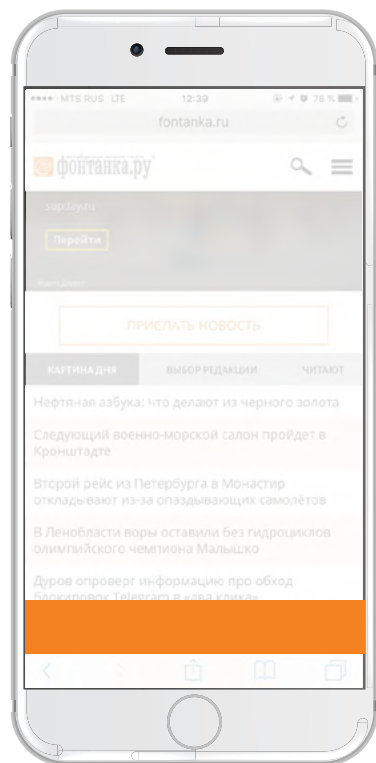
MTS RUS LTE 12:39 78 %

fontanka.ru

фонтанка.ру

supday.ru

Перейти

Яндекс.Директ

ПРИСЛАТЬ НОВОСТЬ

КАРТИНА ДНЯ ВЫБОР РЕДАКЦИИ ЧИТАЮТ

Нефтяная азбука: что делают из черного золота

Следующий военно-морской салон пройдет в Кронштадте

Второй рейс из Петербурга в Монастир откладывают из-за опаздывающих самолётов

В Ленобласти воры оставили без гидроциклов олимпийского чемпиона Малышко

Дуров опроверг информацию про обход блокировок Telegram в «два клика»